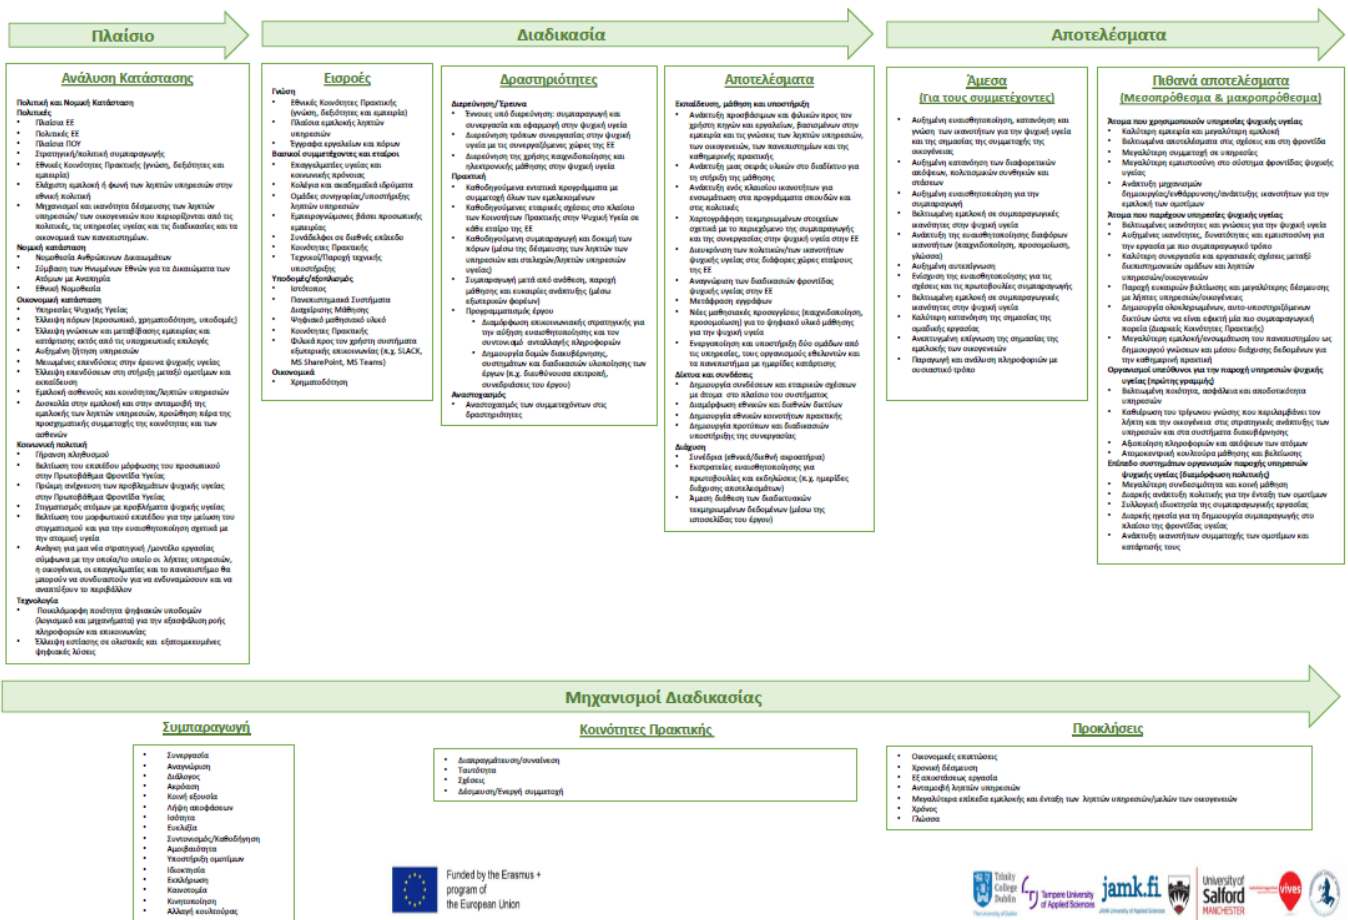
Πλαίσιο

Διαδικασία

Αποτελέσματα

Ανάλυση Κατάστασης

Πολιτική και Νομική Κατάσταση
Πολιτικές
- Πλαίσια ΕΕ
- Πολιτικές ΕΕ
- Πλαίσια ΠΟΥ
- Στρατηγική/πολιτική συμπαραγωγής
- Εθνικές Κοινότητες Πρακτικής (γνώση, δεξιότητες και εμπειρία)
- Έλλειψη εμπλοκή ή φωνή των λήπτών υπηρεσιών στην εθνική πολιτική
- Μηχανισμοί και ικανότητα δέσμευσης των ληπτών υπηρεσιών/ των οικογενειών που περιορίζονται από τις πολιτικές, τις υπηρεσίες υγείας και τις διαδικασίες και τα οικονομικά των κανονισμών.

Νομική κατάσταση
- Νομοθεσία Ανθρώπινων Δικαιωμάτων
- Σύμβαση των Ηνωμένων Εθνών για τα Δικαιώματα των Ατόμων με Αναπηρία
- Εθνική Νομοθεσία

Οικονομική κατάσταση
- Υπηρεσίες Ψυχικής Υγείας
- Έλλειψη πόρων (προσωπικό, χρηματοδότηση, υποδομές)
- Έλλειψη γνώσεων και μεταβίβασης εμπειρίας και κατάρτισης εκτός από τις υποχρεωτικές επιλογές
- Αυξημένη ζήτηση υπηρεσιών
- Μειωμένες επενδύσεις στην έρευνα ψυχικής υγείας
- Έλλειψη επενδύσεων στη στήριξη μεταξύ ομοτίμων και εκπαίδευση
- Εμπλοκή ασθενούς και κοινότητας/ληπτών υπηρεσιών
- Δυσκολία στην εμπλοκή και στην ανταμοιβή της εμπλοκής των ληπτών υπηρεσιών, προώθηση πέρα της προσηματικής συμμετοχής της κοινότητας και των ασθενών

Κοινωνική πολιτική
- Γήρανση πληθυσμού
- Βελτίωση του επιπέδου μόρφωσης του προσωπικού στην Πρωτοβάθμια Φροντίδα Υγείας
- Πρώιμη ανίχνευση των προβλημάτων ψυχικής υγείας στην Πρωτοβάθμια Φροντίδα Υγείας
- Στιγματισμός ατόμων με προβλήματα ψυχικής υγείας
- Βελτίωση του μορφωτικού επιπέδου για την μείωση του στιγματισμού και για την ευαισθητοποίηση σχετικά με την ατομική υγεία
- Ανάγκη για μια νέα στρατηγική /μοντέλο εργασίας σύμφωνα με την οποία/το οποίο οι λήπτες υπηρεσιών, η οικογένεια, οι επαγγελματίες και το πανεπιστήμιο θα μπορούν να συνδυαστούν για να ενδυναμώσουν και να αναπτύξουν το περιβάλλον

Τεχνολογία
- Ποικιλόμορφη ποιότητα ψηφιακών υποδομών (λογισμικό και μηχανήματα) για την εξασφάλιση ροής πληροφοριών και επικοινωνίας
- Έλλειψη εστίασης σε ολιστικές και εξατομικευμένες ψηφιακές λύσεις

Εισροές

Γνώση
- Εθνικές Κοινότητες Πρακτικής (γνώση, δεξιότητες και εμπειρία)
- Πλαίσια εμπλοκής ληπτών υπηρεσιών
- Έγγραφα εργαλείων και πόρων

Βασικοί συμμετέχοντες και εταίροι
- Επαγγελματίες υγείας και κοινωνικής πρόνοιας
- Κολέγια και ακαδημαϊκά ιδρύματα
- Ομάδες συνηγορίας/υποστήριξης ληπτών υπηρεσιών
- Εμπειρογνώμονες βάσει προσωπικής εμπειρίας
- Συνάδελφοι σε διεθνές επίπεδο
- Κοινότητες Πρακτικής
- Τεχνικοί/Παροχή τεχνικής υποστήριξης

Υποδομές/εξοπλισμός
- Ιστότοπος
- Πανεπιστημιακά Συστήματα
- Διαχείρισης Μάθησης
- Ψηφιακό μαθησιακό υλικό
- Κοινότητες Πρακτικής
- Φυσικά προς τον χρήστη συστήματα εξωτερικής επικοινωνίας (π.χ. SLACK, MS SharePoint, MS Teams)

Οικονομικά
- Χρηματοδότηση

Δραστηριότητες

Διερεύνηση/ Έρευνα
- Έννοιες υπό διερεύνηση: συμπαραγωγή και συνεργασία και εφαρμογή στην ψυχική υγεία
- Διερεύνηση τρόπων συνεργασίας στην ψυχική υγεία με τις συνεργαζόμενες χώρες της ΕΕ
- Διερεύνηση της χρήσης εκπαιδευτικών και ηλεκτρονικής μάθησης στην ψυχική υγεία

Πρακτική
- Καθοδηγούμενα εντατικά προγράμματα με συμμετοχή όλων των εμπλεκομένων
- Καθοδηγούμενες εταιρικές σχέσεις στο πλαίσιο των Κοινοτήτων Πρακτικής στην Ψυχική Υγεία σε κάθε εταίρο της ΕΕ
- Καθοδηγούμενη συμπαραγωγή και δοκιμή των πόρων (μέσω της δέσμευσης των ληπτών των υπηρεσιών και στελεχών/ληπτών υπηρεσιών υγείας)
- Συμπαραγωγή μετά από ανάθεση, παροχή μάθησης και ευκαιρίες ανάπτυξης (μέσω εξωτερικών φορέων)
- Προγραμματισμός έργου
  - Διαμόρφωση επικοινωνιακής στρατηγικής για την αύξηση ευαισθητοποίησης και τον συντονισμό ανταλλαγής πληροφοριών
  - Δημιουργία δομών διακυβέρνησης, συστημάτων και διαδικασιών υλοποίησης των έργων (π.χ. διευθύνουσα επιτροπή, συνεδριάσεις του έργου)

Αναστοχασμός
- Αναστοχασμός των συμμετεχόντων στις δραστηριότητες

Αποτελέσματα

Εκπαίδευση, μάθηση και υποστήριξη
- Ανάπτυξη προσβάσιμων και φιλικών προς τον χρήστη πηγών και εργαλείων, βασισμένων στην εμπειρία και τις γνώσεις των ληπτών υπηρεσιών, των οικογενειών, των πανεπιστημίων και της καθημερινής πρακτικής
- Ανάπτυξη μιας σειράς υλικών στο διαδίκτυο για τη στήριξη της μάθησης
- Ανάπτυξη ενός πλαισίου ικανοτήτων για ενσωμάτωση στα προγράμματα σπουδών και στις πολιτικές
- Χαρτογράφηση τεκμηριωμένων στοιχείων σχετικά με το περιεχόμενο της συμπαραγωγής και της συνεργασίας στην ψυχική υγεία στην ΕΕ
- Διευκρίνιση των πολιτικών/των ικανοτήτων ψυχικής υγείας στις διάφορες χώρες εταίρους της ΕΕ
- Αναγνώριση των διαδικασιών φροντίδας ψυχικής υγείας στην ΕΕ
- Μετάφραση εγγράφων
- Νέες μαθησιακές προσεγγίσεις (εκπαιδευτικοί, προσομοίωση) για το ψηφιακό υλικό μάθησης για την ψυχική υγεία
- Ενεργοποίηση και υποστήριξη δύο ομάδων από τις υπηρεσίες, τους οργανισμούς εθελοντών και τα πανεπιστήμια με ημερίδες κατάρτισης

Δίκτυα και συνδέσεις
- Δημιουργία συνδέσεων και εταιρικών σχέσεων με άτομα στο πλαίσιο του συστήματος
- Διαμόρφωση εθνικών και διεθνών δικτύων
- Δημιουργία εθνικών κοινοτήτων πρακτικής
- Δημιουργία προτύπων και διαδικασιών υποστήριξης της συνεργασίας

Διάχυση
- Συνέδρια (εθνικά/διεθνή ακροατήρια)
- Εκστρατείες ευαισθητοποίησης για πρωτοβουλίες και εκδηλώσεις (π.χ. ημερίδες διάχυσης αποτελεσμάτων)
- Άμεση διάθεση των διαδικτυακών τεκμηριωμένων δεδομένων (μέσω της ιστοσελίδας του έργου)

Άμεσα
(Για τους συμμετέχοντες)

- Αυξημένη ευαισθητοποίηση, κατανόηση και γνώση των ικανοτήτων για την ψυχική υγεία και της σημασίας της συμμετοχής της οικογένειας
- Αυξημένη κατανόηση των διαφορετικών απόψεων, πολιτισμικών συνθηκών και στάσεων
- Αυξημένη ευαισθητοποίηση για την συμπαραγωγή
- Βελτιωμένη εμπλοκή σε συμπαραγωγικές ικανότητες στην ψυχική υγεία
- Ανάπτυξη της ευαισθητοποίησης διαφόρων ικανοτήτων (εκπαιδευτικοί, προσομοίωση, γλώσσα)
- Αυξημένη αυτοεκτίμηση
- Ενίσχυση της ευαισθητοποίησης για τις σχέσεις και τις πρωτοβουλίες συμπαραγωγής
- Βελτιωμένη εμπλοκή σε συμπαραγωγικές ικανότητες στην ψυχική υγεία
- Καλύτερη κατανόηση της σημασίας της ομαδικής εργασίας
- Αναπτυγμένη επίγνωση της σημασίας της εμπλοκής των οικογενειών
- Παραγωγή και ανάλυση πληροφοριών με ουσιαστικό τρόπο

Πιθανά αποτελέσματα
(Μεσοπρόθεσμα & μακροπρόθεσμα)

Άτομα που χρησιμοποιούν υπηρεσίες ψυχικής υγείας
- Καλύτερη εμπειρία και μεγαλύτερη εμπλοκή
- Βελτιωμένα αποτελέσματα στις σχέσεις και στη φροντίδα
- Μεγαλύτερη συμμετοχή σε υπηρεσίες
- Μεγαλύτερη εμπιστοσύνη στο σύστημα φροντίδας ψυχικής υγείας
- Ανάπτυξη μηχανισμών δημιουργίας/ενθάρρυνσης/ανάπτυξης ικανοτήτων για την εμπλοκή των ομοτίμων

Άτομα που παρέχουν υπηρεσίες ψυχικής υγείας
- Βελτιωμένες ικανότητες και γνώσεις για την ψυχική υγεία
- Αυξημένες ικανότητες, δυνατότητες και εμπιστοσύνη για την εργασία με πιο συμπαραγωγικό τρόπο
- Καλύτερη συνεργασία και εργασιακές σχέσεις μεταξύ διεπιστημονικών ομάδων και ληπτών υπηρεσιών/οικογενειών
- Παροχή ευκαιριών βελτίωσης και μεγαλύτερης δέσμευσης με λήπτες υπηρεσιών/οικογένειες
- Δημιουργία ολοκληρωμένων, αυτο-υποστηριζόμενων δικτύων ώστε να είναι εφικτή μία πιο συμπαραγωγική πορεία (Διαρκείς Κοινότητες Πρακτικής)
- Μεγαλύτερη εμπλοκή/ενσωμάτωση του πανεπιστημίου ως δημιουργού γνώσεων και μέσου διάχυσης δεδομένων για την καθημερινή πρακτική

Οργανισμοί υπεύθυνοι για την παροχή υπηρεσιών ψυχικής υγείας (πρώτης γραμμής)
- Βελτιωμένη ποιότητα, ασφάλεια και αποδοτικότητα υπηρεσιών
- Καθιέρωση του τρίγωνου γνώσης που περιλαμβάνει τον λήπτη και την οικογένεια στις στρατηγικές ανάπτυξης των υπηρεσιών και στα συστήματα διακυβέρνησης
- Αξιοποίηση πληροφοριών και απόψεων των ατόμων
- Ατομοκεντρική κουλτούρα μάθησης και βελτίωσης

Επίπεδο συστημάτων οργανισμών παροχής υπηρεσιών ψυχικής υγείας (διαμόρφωση πολιτικής)
- Μεγαλύτερη συνειδητότητα και κοινή μάθηση
- Διαρκής ανάπτυξη πολιτικής για την ένταξη των ομοτίμων
- Συλλογική ιδιοκτησία της συμπαραγωγικής εργασίας
- Διαρκής ηγεσία για τη δημιουργία συμπαραγωγής στο πλαίσιο της φροντίδας υγείας
- Ανάπτυξη ικανοτήτων συμμετοχής των ομοτίμων και κατάρτισης τους

Μηχανισμοί Διαδικασίας

Συμπαραγωγή
- Συνεργασία
- Αναγνώριση
- Διάλογος
- Ακρόαση
- Κοινή εξουσία
- Λήψη αποφάσεων
- Ισότητα
- Ευελιξία
- Συντονισμός/Καθοδήγηση
- Αμοιβαιότητα
- Υποστήριξη ομοτίμων
- Ιδιοκτησία
- Εκπλήρωση
- Καινοτομία
- Κινητοποίηση
- Αλλαγή κουλτούρας

Κοινότητες Πρακτικής
- Διαπραγμάτευση/συναίνεση
- Ταυτότητα
- Σχέσεις
- Δέσμευση/Ενεργή συμμετοχή

Προκλήσεις
- Οικονομικές επιπτώσεις
- Χρονική δέσμευση
- Εξ αποστάσεως εργασία
- Ανταμοιβή ληπτών υπηρεσιών
- Μεγαλύτερα επίπεδα εμπλοκής και ένταξη των ληπτών υπηρεσιών/μελών των οικογενειών
- Χρόνος
- Γλώσσα

Funded by the Erasmus + program of the European Union

Trinity College Dublin
Tampere University of Applied Sciences
jamk.fi
University of Salford MANCHESTER
vives